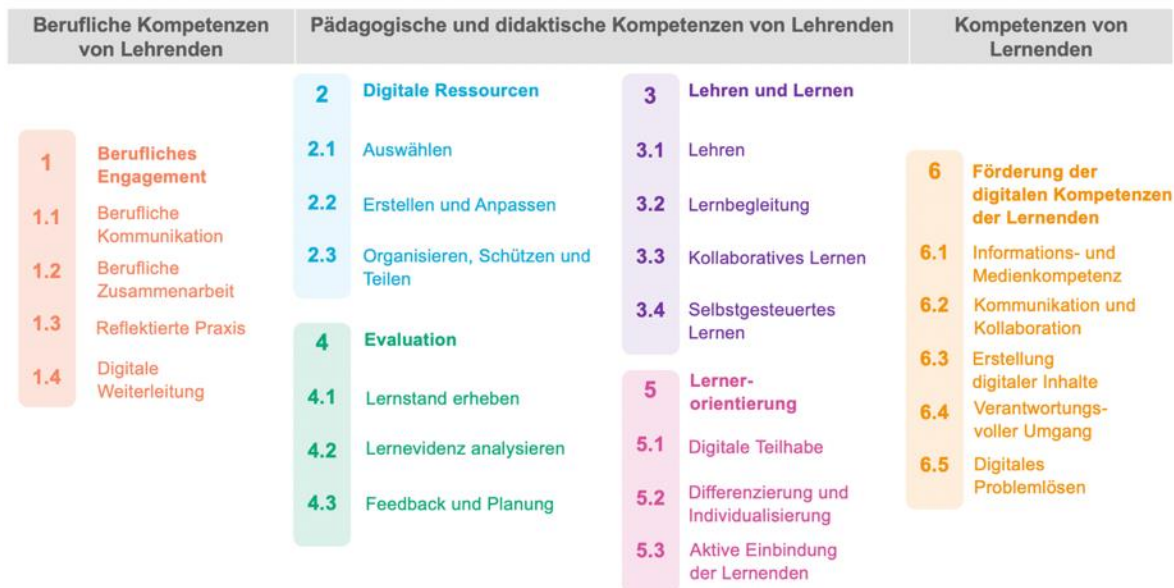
Berufliche Kompetenzen von Lehrenden

Pädagogische und didaktische Kompetenzen von Lehrenden

Kompetenzen von Lernenden

1 Berufliches Engagement

1.1 Berufliche Kommunikation

1.2 Berufliche Zusammenarbeit

1.3 Reflektierte Praxis

1.4 Digitale Weiterleitung

2 Digitale Ressourcen

2.1 Auswählen

2.2 Erstellen und Anpassen

2.3 Organisieren, Schützen und Teilen

4 Evaluation

4.1 Lernstand erheben

4.2 Lernevidenz analysieren

4.3 Feedback und Planung

3 Lehren und Lernen

3.1 Lehren

3.2 Lernbegleitung

3.3 Kollaboratives Lernen

3.4 Selbstgesteuertes Lernen

5 Lernerorientierung

5.1 Digitale Teilhabe

5.2 Differenzierung und Individualisierung

5.3 Aktive Einbindung der Lernenden

6 Förderung der digitalen Kompetenzen der Lernenden

6.1 Informations- und Medienkompetenz

6.2 Kommunikation und Kollaboration

6.3 Erstellung digitaler Inhalte

6.4 Verantwortungsvoller Umgang

6.5 Digitales Problemlösen